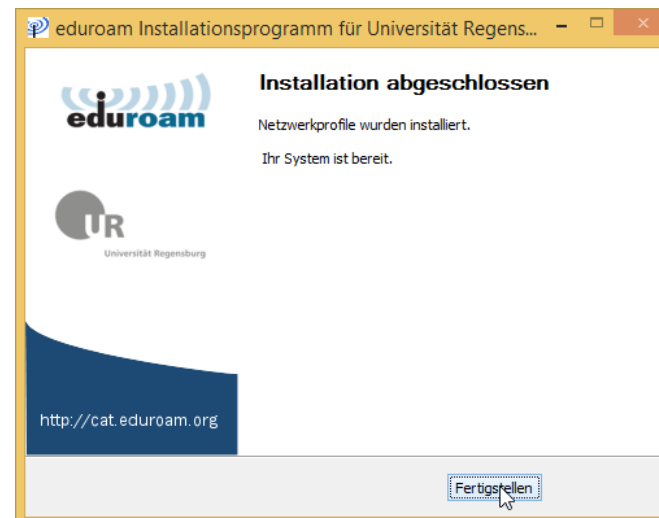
eduroam Installationsprogramm für Universität Regens...

eduroam

UR
Universität Regensburg

http://cat.eduroam.org

Installation abgeschlossen

Netzwerkprofile wurden installiert.

Ihr System ist bereit.

Fertigstellen